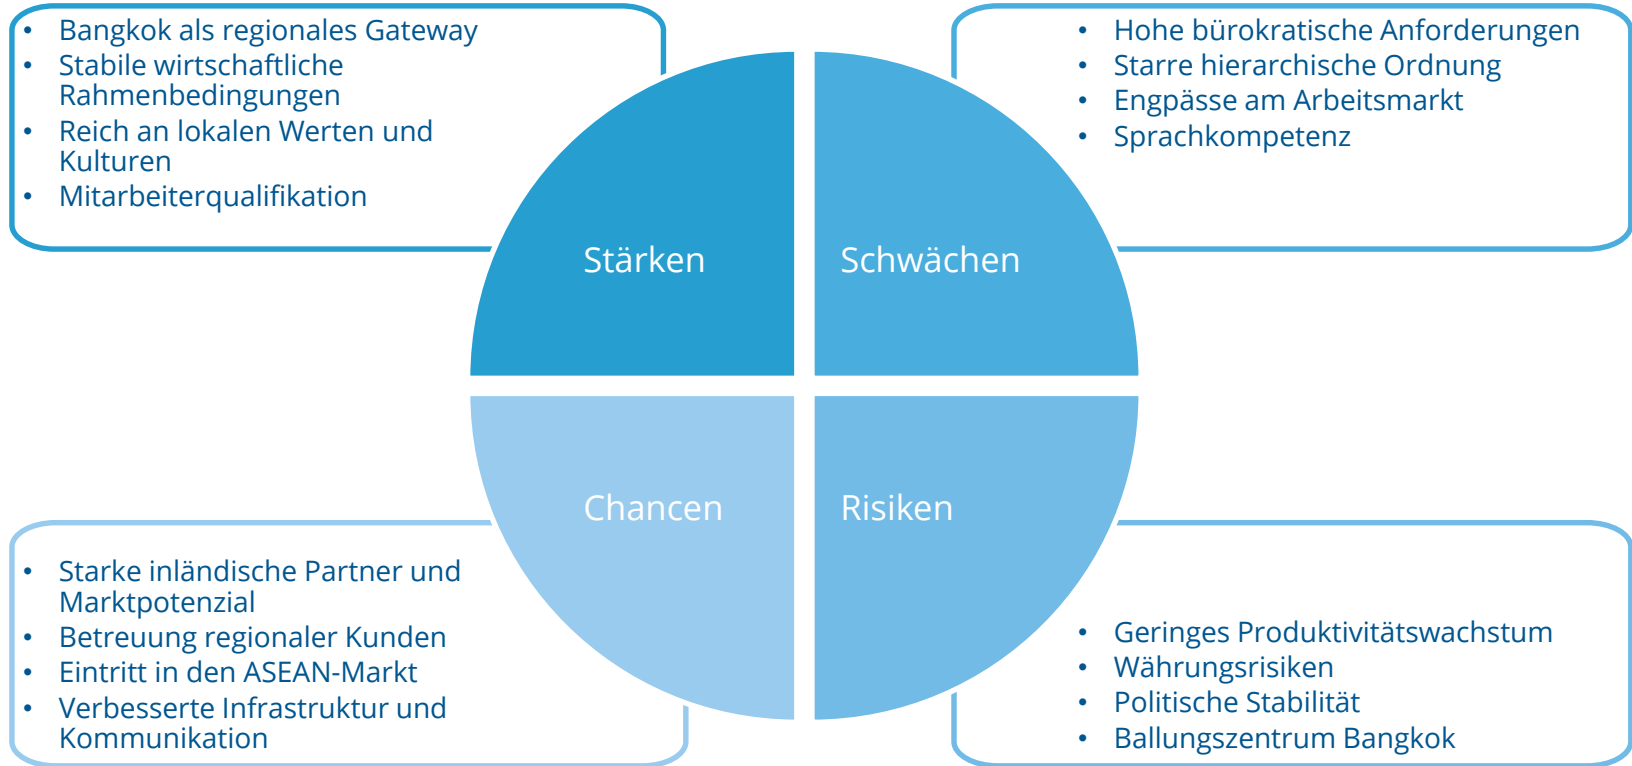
- Bangkok als regionales Gateway
- Stabile wirtschaftliche Rahmenbedingungen
- Reich an lokalen Werten und Kulturen
- Mitarbeiterqualifikation

- Hohe bürokratische Anforderungen
- Starre hierarchische Ordnung
- Engpässe am Arbeitsmarkt
- Sprachkompetenz

Stärken

Schwächen

Chancen

Risiken

- Starke inländische Partner und Marktpotenzial
- Betreuung regionaler Kunden
- Eintritt in den ASEAN-Markt
- Verbesserte Infrastruktur und Kommunikation

- Geringes Produktivitätswachstum
- Währungsrisiken
- Politische Stabilität
- Ballungszentrum Bangkok